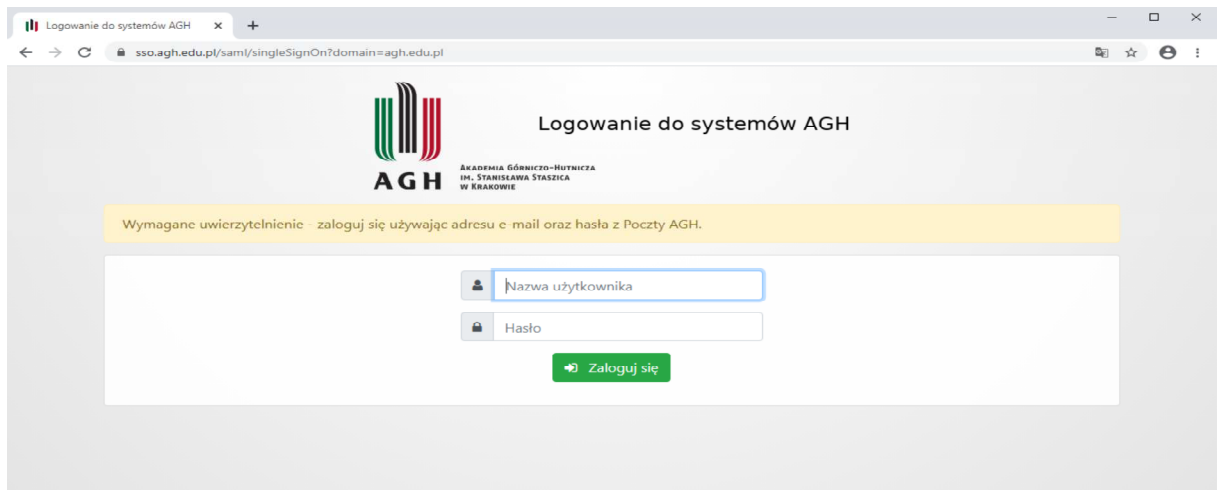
Logowanie do systemów AGH ×

sso.agh.edu.pl/saml/singleSignOn?domain=agh.edu.pl

AGH
AKADEMIA GÓRNICZO-HUTNICZA
IM. STANISŁAWA STASZICA
W KRAKOWIE

Logowanie do systemów AGH

Wymagane uwierzytelnienie - zaloguj się używając adresu e-mail oraz hasła z Poczty AGH.

Nazwa użytkownika

Hasło

Zaloguj się